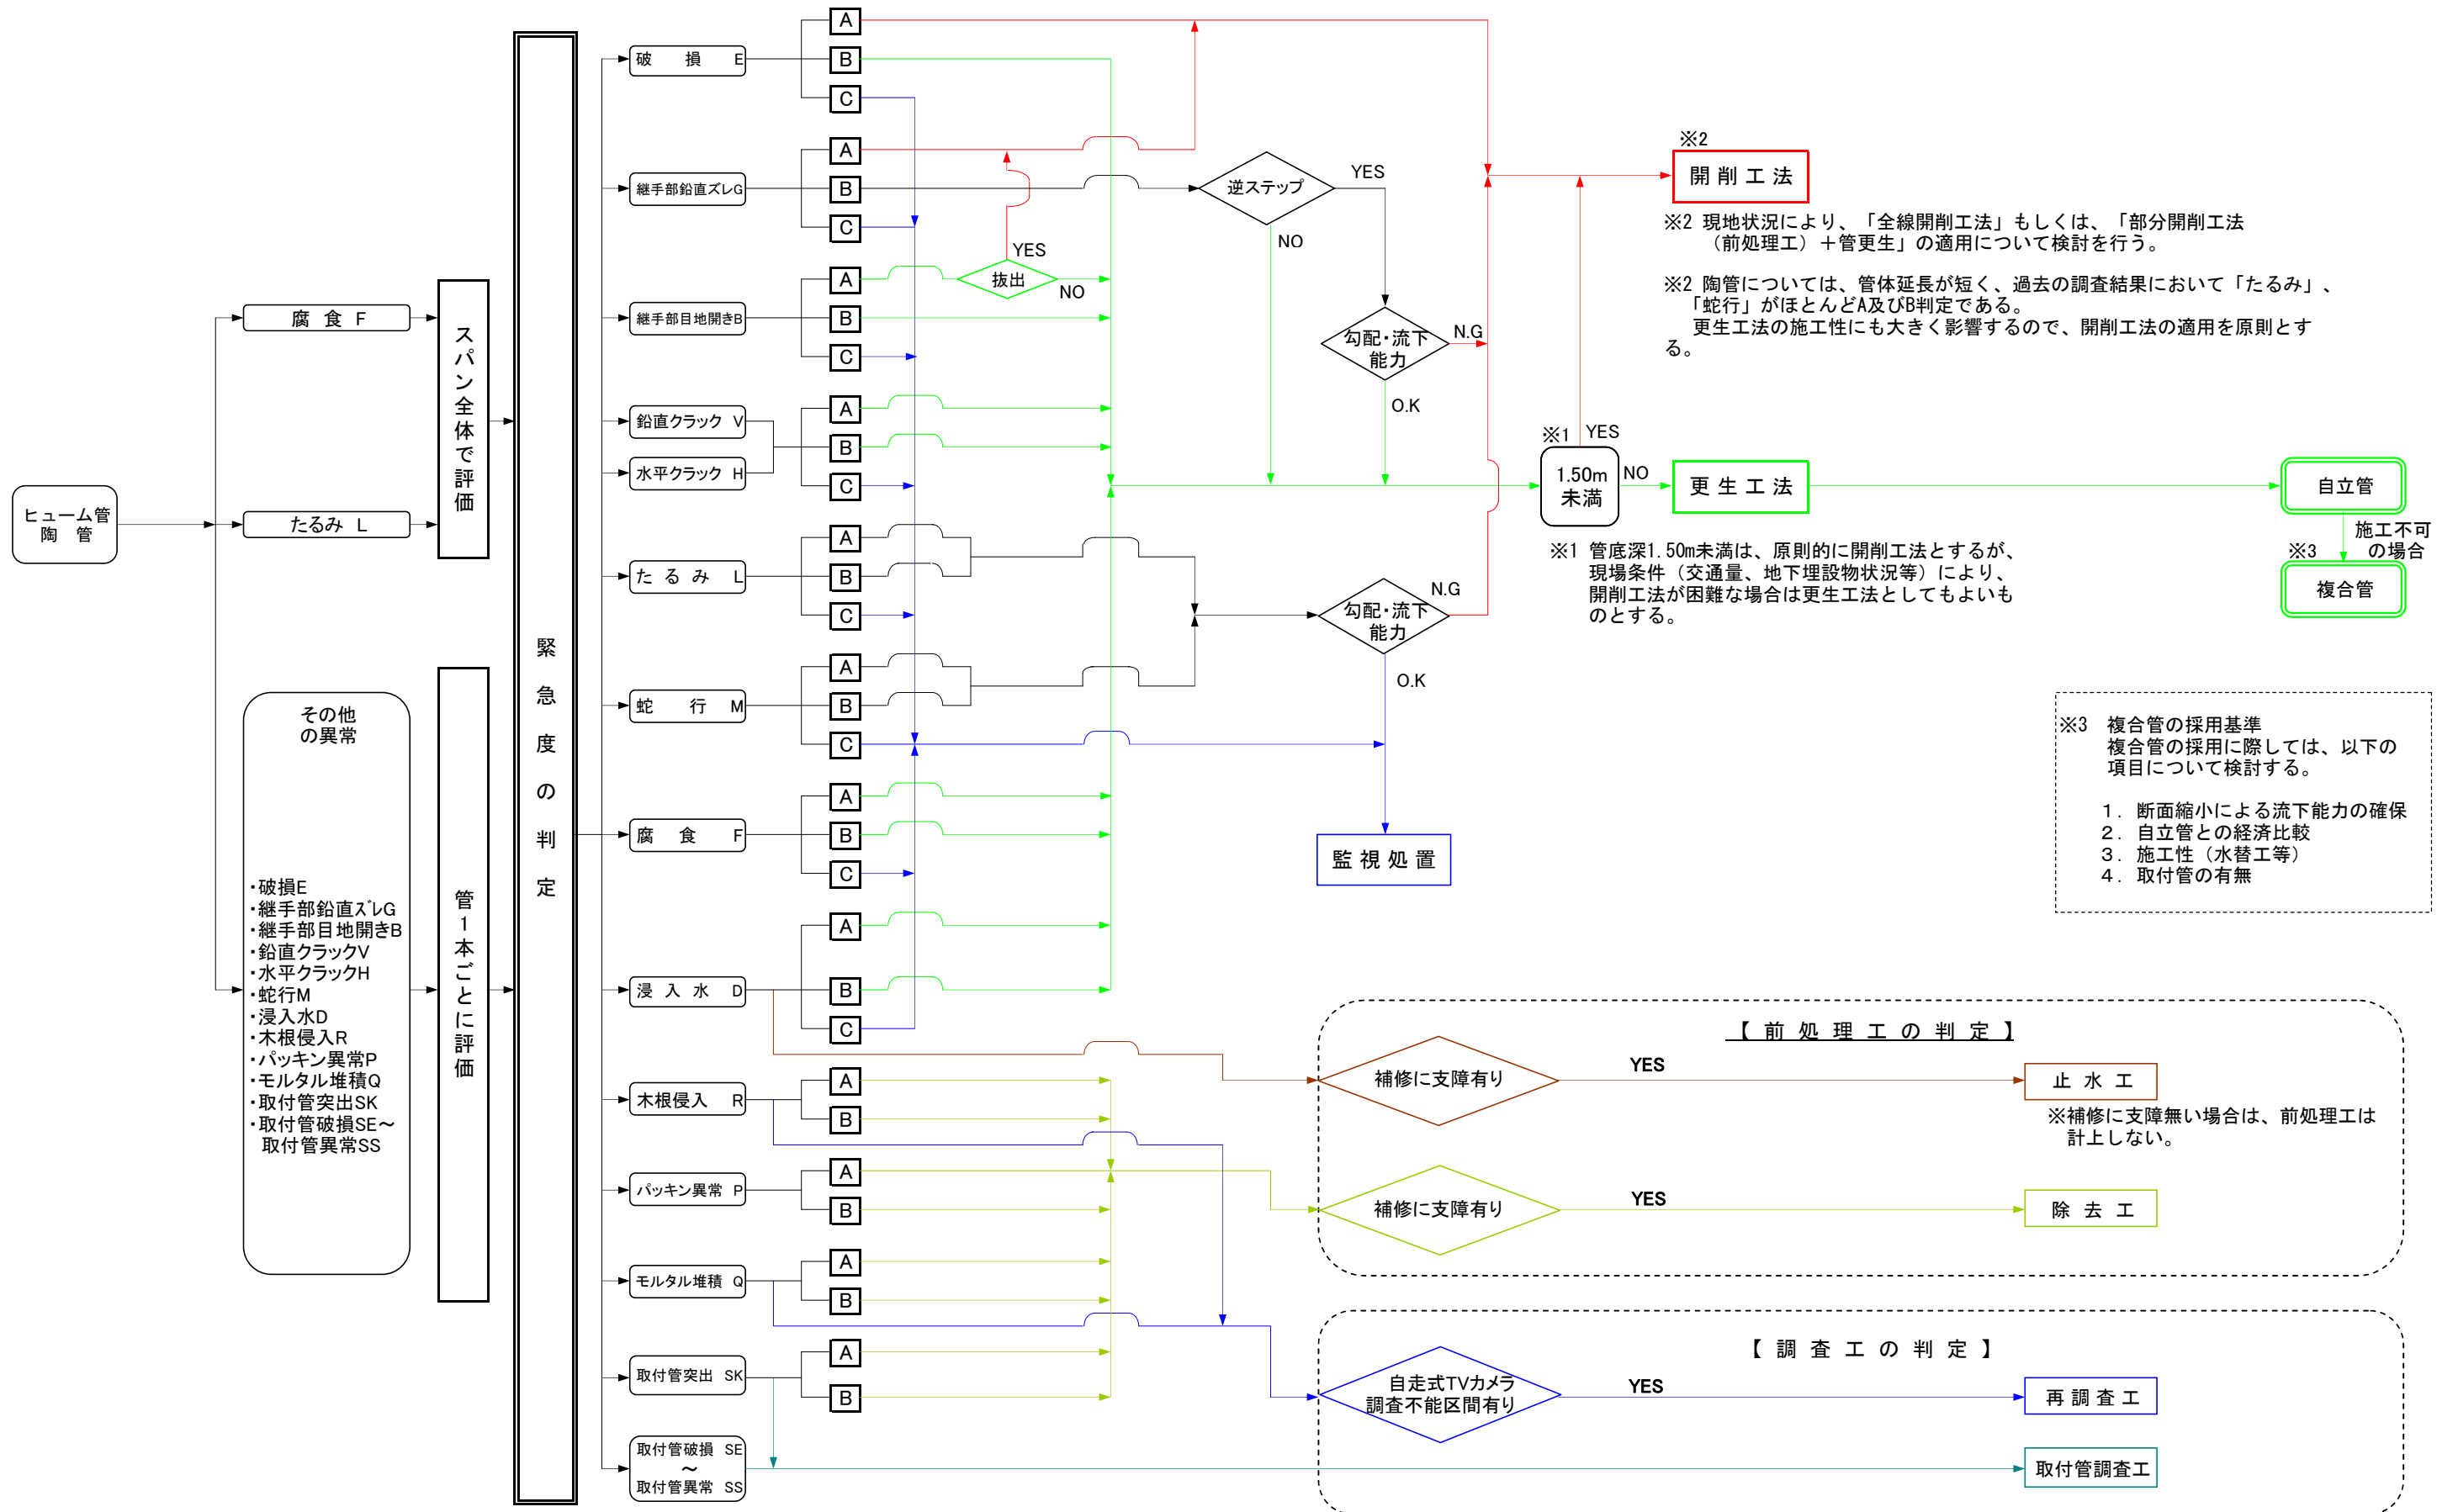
ヒューム管
陶　管

腐　食　F
たるみ　L

スパン全体で評価

その他
の異常

・破損E
・継手部鉛直ズレG
・継手部目地開きB
・鉛直クラックV
・水平クラックH
・蛇行M
・浸入水D
・木根侵入R
・パッキン異常P
・モルタル堆積Q
・取付管突出SK
・取付管破損SE～
取付管異常SS

管1本ごとに評価

緊急度の判定

破　損　E
継手部鉛直ズレG
継手部目地開きB
鉛直クラック　V
水平クラック　H
た　る　み　L
蛇　行　M
腐　食　F
浸　入　水　D
木根侵入　R
パッキン異常　P
モルタル堆積　Q
取付管突出　SK
取付管破損　SE
～
取付管異常　SS

A
B
C

抜出
YES
NO

逆ステップ
YES
NO

勾配・流下能力
N.G
O.K

勾配・流下能力
N.G
O.K

※2
開削工法

※2 現地状況により、「全線開削工法」もしくは、「部分開削工法（前処理工）＋管更生」の適用について検討を行う。

※2 陶管については、管体延長が短く、過去の調査結果において「たるみ」、「蛇行」がほとんどA及びB判定である。
更生工法の施工性にも大きく影響するので、開削工法の適用を原則とする。

※1 YES
1.50m未満
NO
更生工法
自立管
施工不可の場合
※3
複合管

※1 管底深1.50m未満は、原則的に開削工法とするが、現場条件（交通量、地下埋設物状況等）により、開削工法が困難な場合は更生工法としてもよいものとする。

監視処置

※3 複合管の採用基準
複合管の採用に際しては、以下の項目について検討する。

1．断面縮小による流下能力の確保
2．自立管との経済比較
3．施工性（水替工等）
4．取付管の有無

【前処理工の判定】
補修に支障有り
YES
止水工
※補修に支障無い場合は、前処理工は計上しない。
補修に支障有り
YES
除去工

【調査工の判定】
自走式TVカメラ
調査不能区間有り
YES
再調査工
取付管調査工